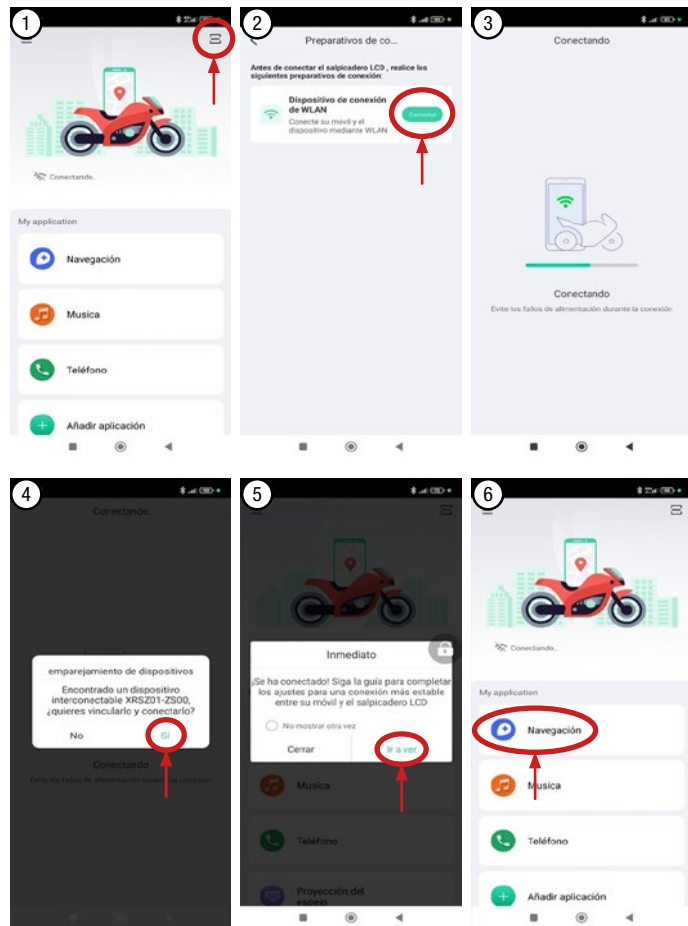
1

Conectando...

My application

Navegación

Musica

Teléfono

Añadir aplicación

2

Preparativos de co...

Antes de conectar el salpicadero LCD , realice los siguientes preparativos de conexión:

Dispositivo de conexión de WLAN

Conecte su móvil y el dispositivo mediante WLAN

Conectar

3

Conectando

Conectando

Evite los fallos de alimentación durante la conexión

4

Conectando

emparejamiento de dispositivos

Encontrado un dispositivo interconectable XRSZ01-ZS00, ¿quieres vincularlo y conectarlo?

No

Sí

Conectando

Evite los fallos de alimentación durante la conexión

5

Inmediato

¡Se ha conectado! Siga la guía para completar los ajustes para una conexión más estable entre su móvil y el salpicadero LCD

No mostrar otra vez

Cerrar

Ir a ver

Musica

Teléfono

Proyección del espejo

6

Conectando...

My application

Navegación

Musica

Teléfono

Añadir aplicación